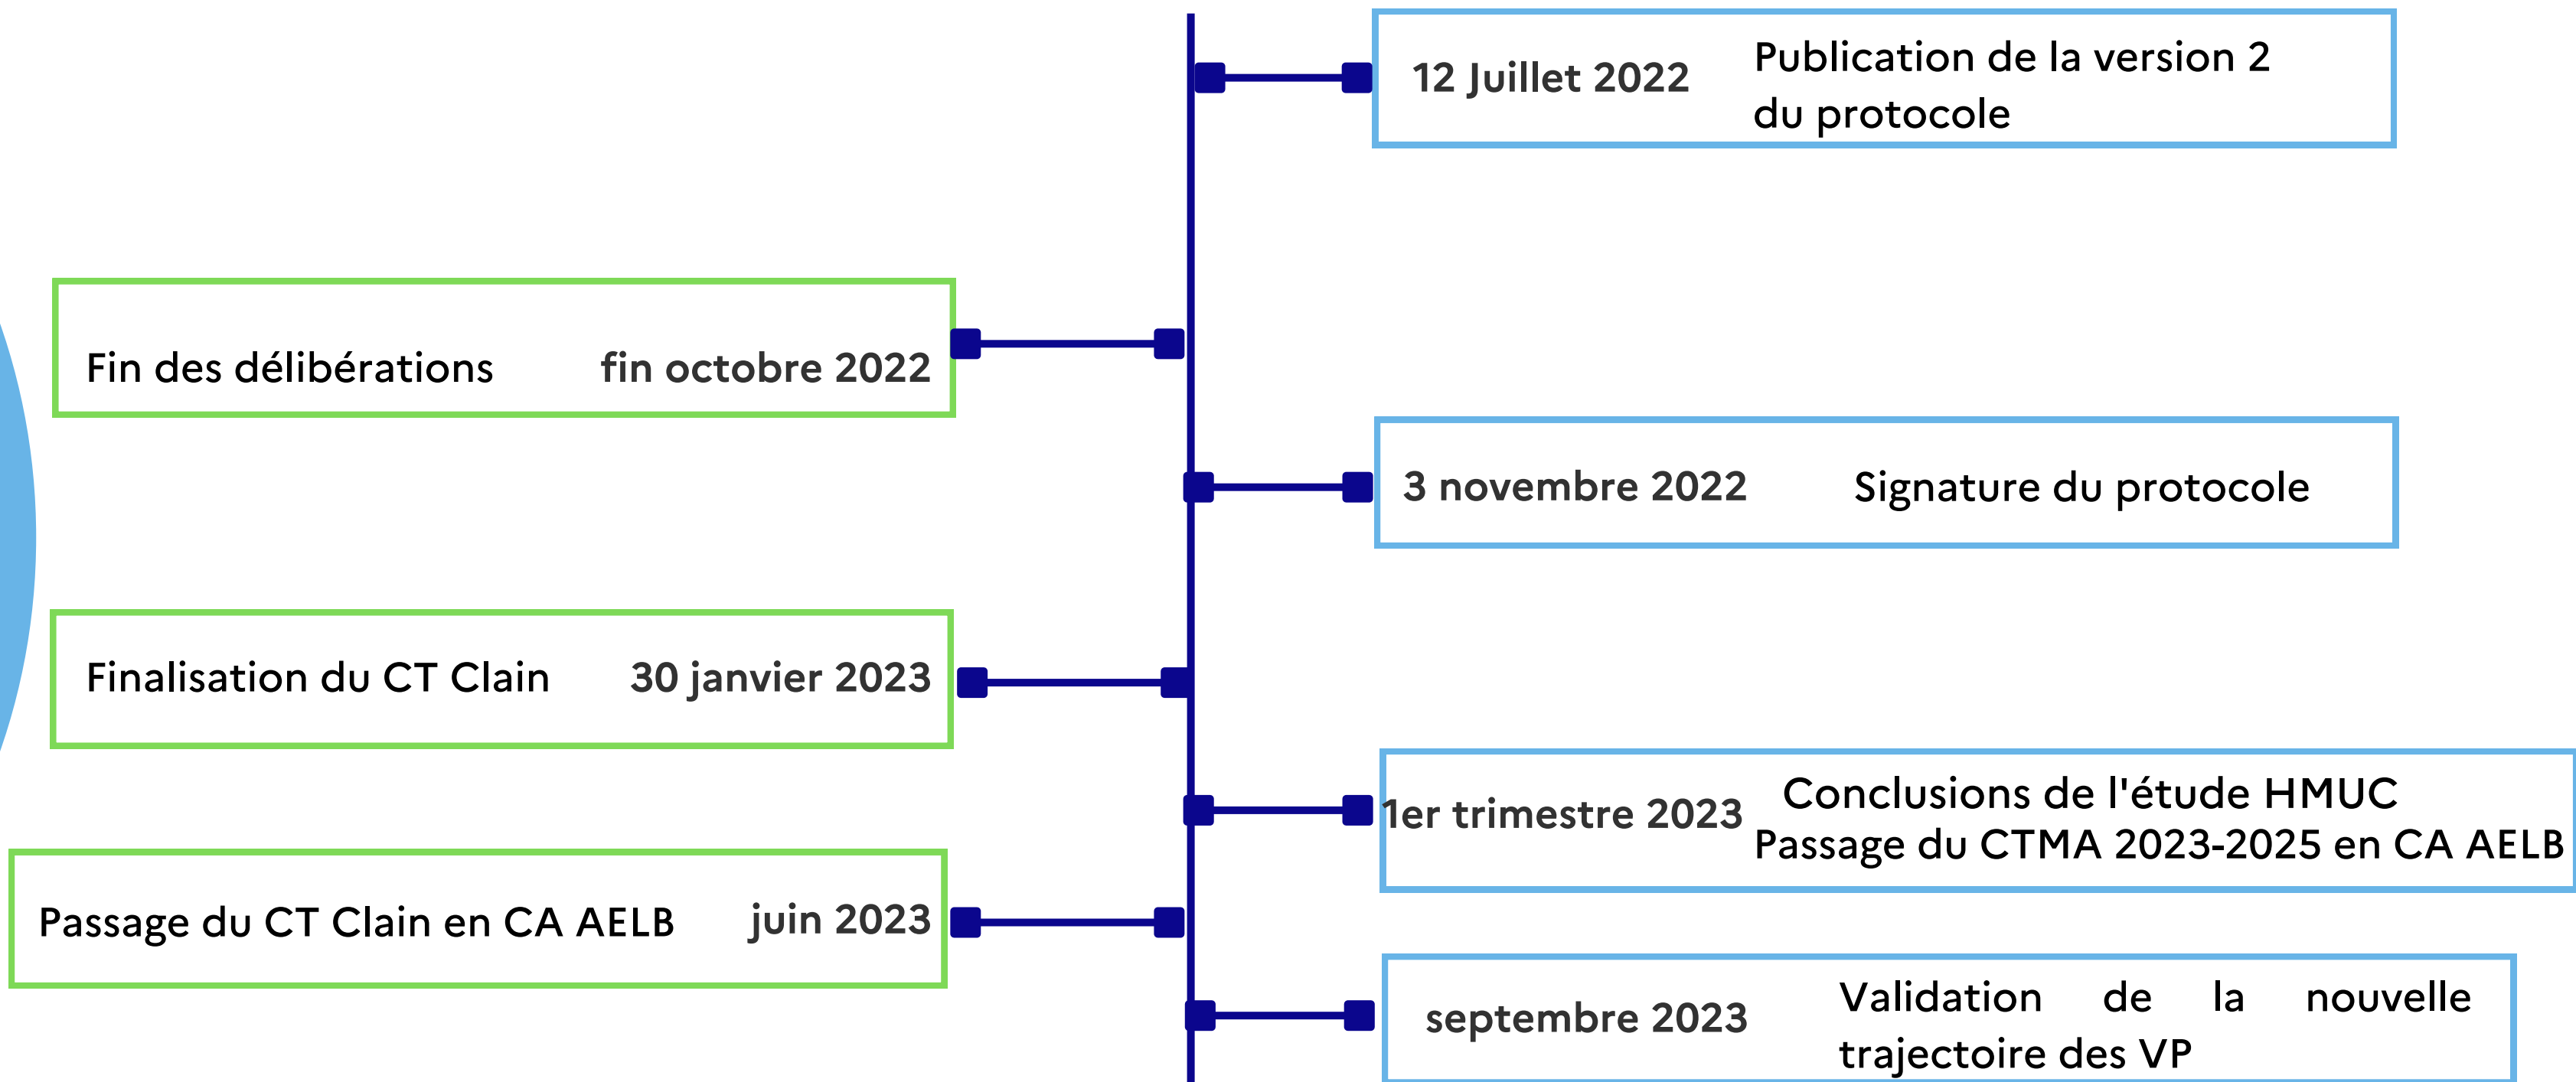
12 Juillet 2022 Publication de la version 2 du protocole

Fin des délibérations fin octobre 2022

3 novembre 2022 Signature du protocole

Finalisation du CT Clain 30 janvier 2023

1er trimestre 2023 Conclusions de l'étude HMUC Passage du CTMA 2023-2025 en CA AELB

Passage du CT Clain en CA AELB juin 2023

septembre 2023 Validation de la nouvelle trajectoire des VP